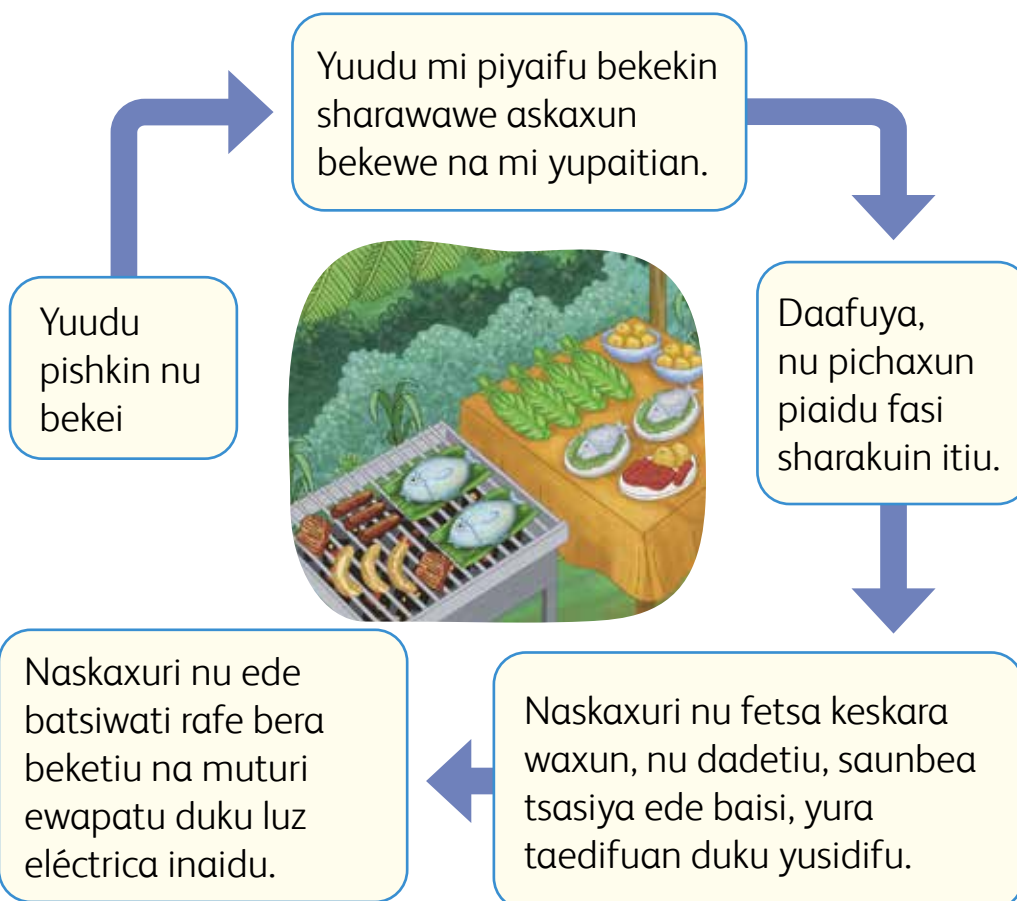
Yuudu mi piyaifu bekekin sharawawe askaxun bekewe na mi yupaitian.

Daafuya, nu pichaxun piaidu fasi sharakuin itiu.

Naskaxuri nu fetsa keskara waxun, nu dadetiu, saunbea tsasiya ede baisi, yura taedifuan duku yusidifu.

Naskaxuri nu ede batsiwati rafe bera beketiu na muturi ewapatu duku luz eléctrica inaidu.

Yuudu pishkin nu bekei